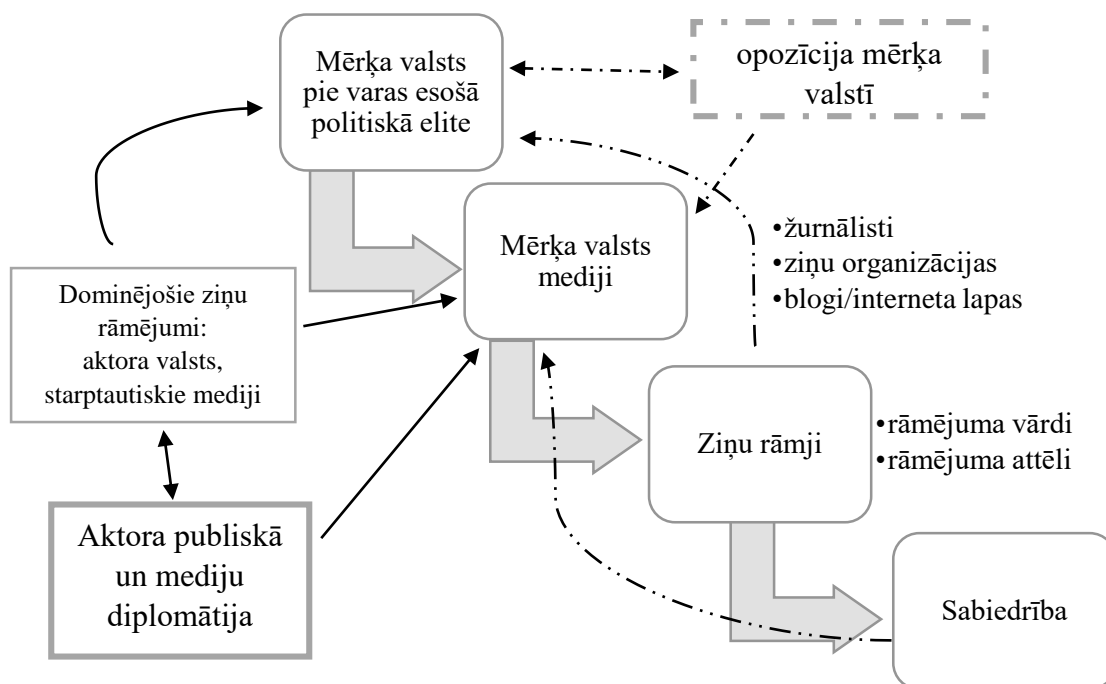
Mērķa valsts pie varas esošā politiskā elite

opozīcija mērķa valstī

Mērķa valsts mediji

•žurnālisti
•ziņu organizācijas
•blogi/interneta lapas

Dominējošie ziņu rāmējumi: aktora valsts, starptautiskie mediji

Ziņu rāmji

•rāmējuma vārdi
•rāmējuma attēli

Aktora publiskā un mediju diplomātija

Sabiedrība